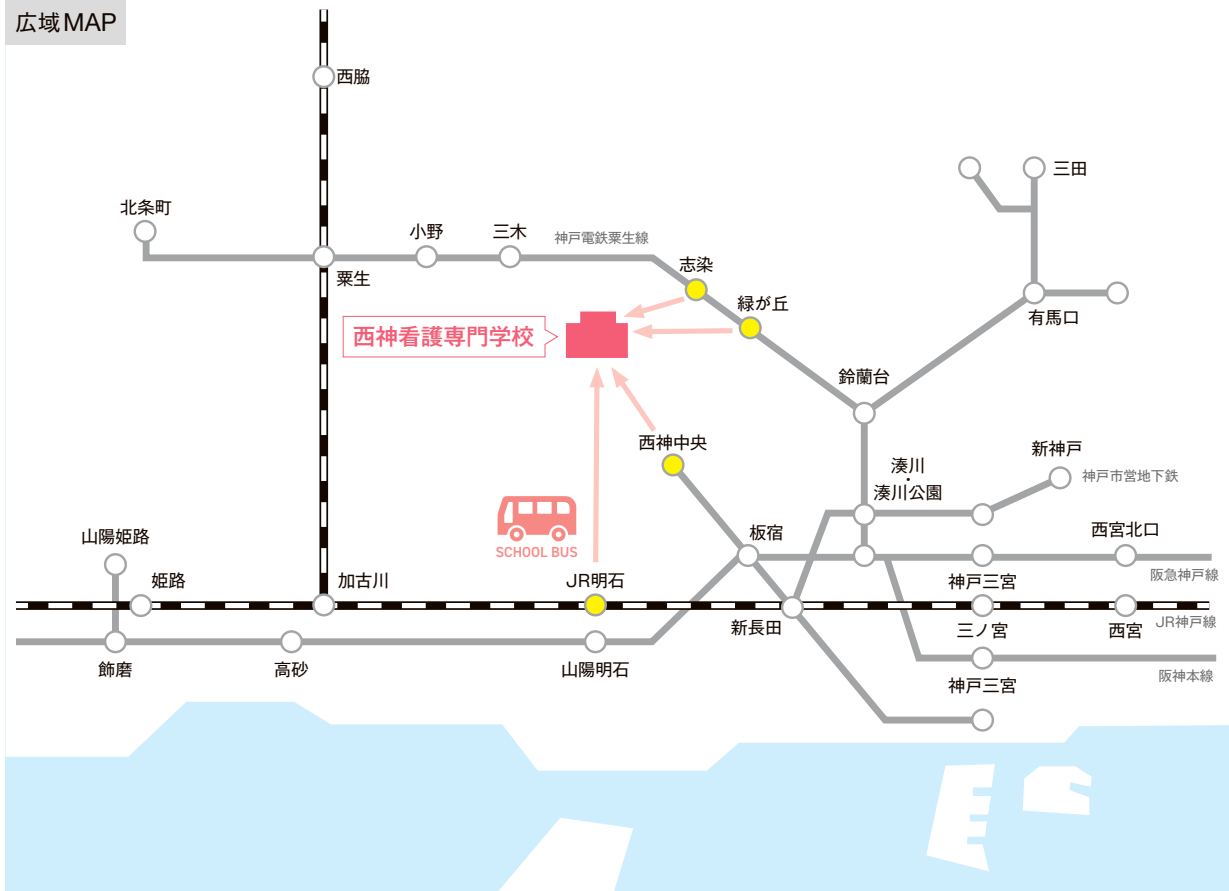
広域MAP

西脇
三田
北条町
小野
三木
神戸電鉄粟生線
粟生
志染
緑が丘
有馬口
西神看護専門学校
鈴蘭台
西神中央
湊川・湊川公園
新神戸
神戸市営地下鉄
SCHOOL BUS
板宿
西宮北口
山陽姫路
阪急神戸線
姫路
加古川
JR明石
神戸三宮
新長田
三ノ宮
JR神戸線
西宮
飾磨
高砂
山陽明石
神戸三宮
阪神本線